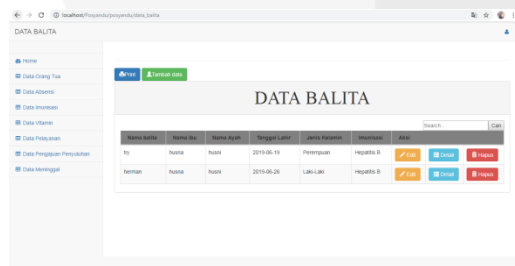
localhost/Posyandu/posyandu/data_balita

DATA BALITA

Home
Data Orang Tua
Data Absensi
Data Imunisasi
Data Vitamin
Data Pelayanan
Data Pengajuan Penyuluhan
Data Meninggal

Print
Tambah data

DATA BALITA

Search...
Cari

| Nama balita | Nama ibu | Nama Ayah | Tanggal Lahir | Jenis Kelamin | Imunisasi | Aksi |
|---|---|---|---|---|---|---|
| try | husna | husni | 2019-06-19 | Perempuan | Hepatitis B | Edit Detail Hapus |
| herman | husna | husni | 2019-06-26 | Laki-Laki | Hepatitis B | Edit Detail Hapus |